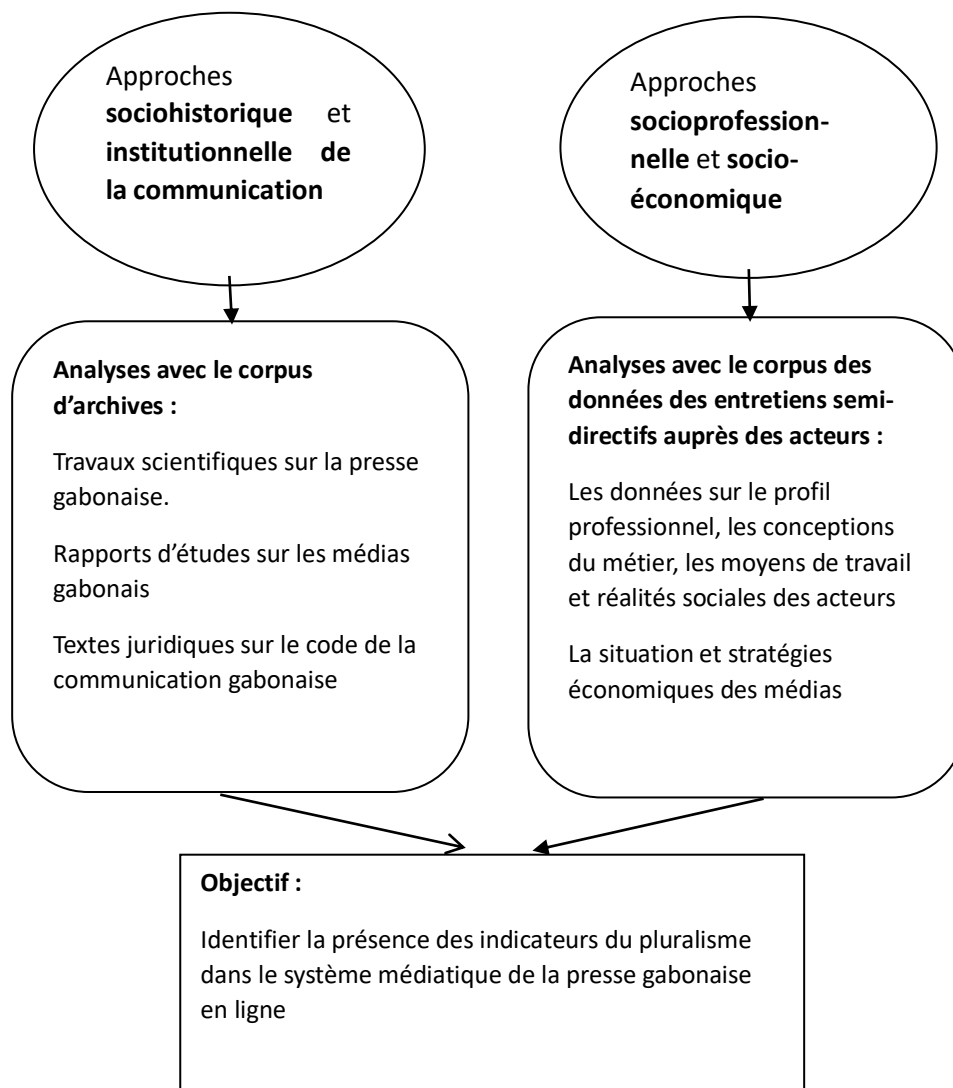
Approches **sociohistorique** et **institutionnelle de la communication**

Approches **socioprofessionnelle** et **socioéconomique**

**Analyses avec le corpus d'archives :**

Travaux scientifiques sur la presse gabonaise.

Rapports d'études sur les médias gabonais

Textes juridiques sur le code de la communication gabonaise

**Analyses avec le corpus des données des entretiens semi-directifs auprès des acteurs :**

Les données sur le profil professionnel, les conceptions du métier, les moyens de travail et réalités sociales des acteurs

La situation et stratégies économiques des médias

**Objectif :**

Identifier la présence des indicateurs du pluralisme dans le système médiatique de la presse gabonaise en ligne